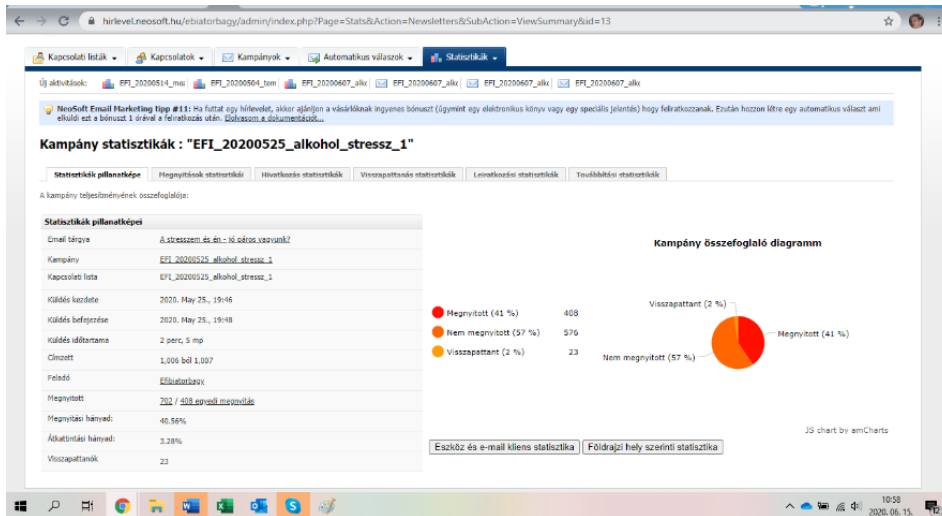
hirlevel.neosoft.hu/ebiatorbagy/admin/index.php?Page=Stats&Action=Newsletters&SubAction=ViewSummary&id=13

Kapcsolati listák | Kapcsolatok | Kampányok | Automatikus válaszok | Statisztikák

Új aktivitások: EFI_20200514_ma | EFI_20200504_tom | EFI_20200607_alk | EFI_20200607_alk | EFI_20200607_alk | EFI_20200607_alk

NeoSoft Email Marketing tipp #11: Ha futtat egy hírlevelet, akkor ajánljon a vásárlóknak ingyenes bónuszt (úgymint egy elektronikus könyv vagy egy speciális jelentés) hogy feliratkozzanak. Ezután hozzon létre egy automatikus választ ami elküldi ezt a bónuszt 1 órával a feliratkozás után. Olvasson a dokumentációt...

Kampány statisztikák : "EFI_20200525_alkohol_stressz_1"

Statisztikák pillanatképe | Megnyitások statisztikái | Hivatkozás statisztikák | Visszapattanás statisztikák | Leiratkozási statisztikák | Továbbítási statisztikák

A kampány teljesítményének összefoglalója:

| Statisztikák pillanatképei | |
|---|---|
| Email tárgya | A stresszem és én - jó páros vagyunk? |
| Kampány | EFI_20200525_alkohol_stressz_1 |
| Kapcsolati lista | EFI_20200525_alkohol_stressz_1 |
| Küldés kezdete | 2020. May 25., 19:46 |
| Küldés befejezése | 2020. May 25., 19:48 |
| Küldés időtartama | 2 perc, 5 mp |
| Címzett | 1,006 ből 1,007 |
| Feladó | Efibiatorbagy |
| Megnyitott | 702 / 408 egyedi megnyitás |
| Megnyitási hányad: | 40.56% |
| Átkattintási hányad: | 3.28% |
| Visszapattanók | 23 |

Kampány összefoglaló diagramm

Megnyitott (41 %) 408
Nem megnyitott (57 %) 576
Visszapattant (2 %) 23

Visszapattant (2 %)
Megnyitott (41 %)
Nem megnyitott (57 %)

JS chart by amCharts

Eszköz és e-mail kliens statisztika | Földrajzi hely szerinti statisztika

10:58
2020. 06. 15.